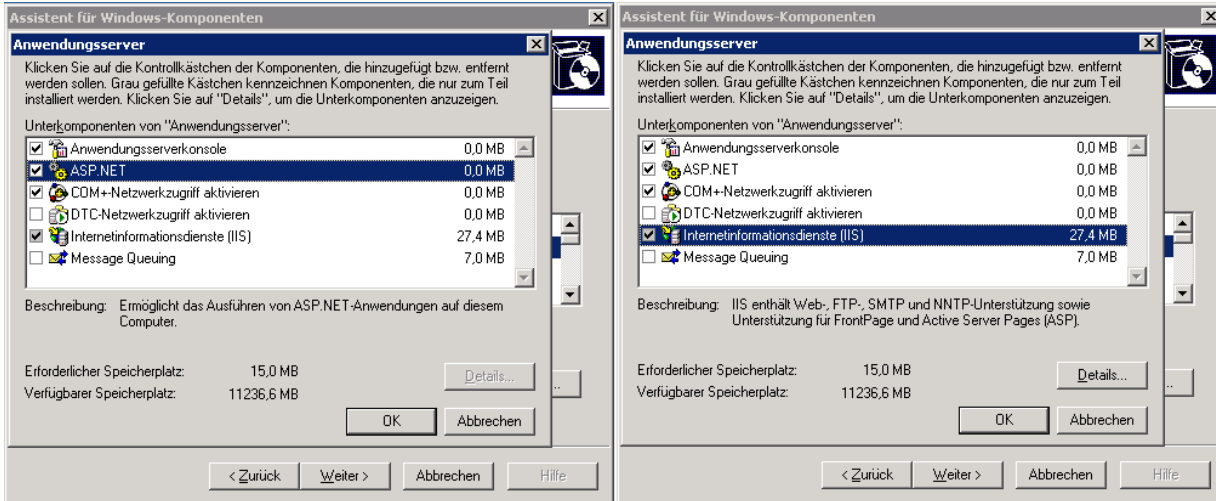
Assistent für Windows-Komponenten

Anwendungsserver

Klicken Sie auf die Kontrollkästchen der Komponenten, die hinzugefügt bzw. entfernt werden sollen. Grau gefüllte Kästchen kennzeichnen Komponenten, die nur zum Teil installiert werden. Klicken Sie auf "Details", um die Unterkomponenten anzuzeigen.

Unterkomponenten von "Anwendungsserver":

| | |
|---|---|
| Anwendungsserverkonsole | 0,0 MB |
| ASP.NET | 0,0 MB |
| COM+-Netzwerkzugriff aktivieren | 0,0 MB |
| DTC-Netzwerkzugriff aktivieren | 0,0 MB |
| Internetinformationsdienste (IIS) | 27,4 MB |
| Message Queuing | 7,0 MB |

Beschreibung: Ermöglicht das Ausführen von ASP.NET-Anwendungen auf diesem Computer.

Erforderlicher Speicherplatz: 15,0 MB
Verfügbarer Speicherplatz: 11236,6 MB

Details...

OK Abbrechen

< Zurück Weiter > Abbrechen Hilfe

Assistent für Windows-Komponenten

Anwendungsserver

Klicken Sie auf die Kontrollkästchen der Komponenten, die hinzugefügt bzw. entfernt werden sollen. Grau gefüllte Kästchen kennzeichnen Komponenten, die nur zum Teil installiert werden. Klicken Sie auf "Details", um die Unterkomponenten anzuzeigen.

Unterkomponenten von "Anwendungsserver":

| | |
|---|---|
| Anwendungsserverkonsole | 0,0 MB |
| ASP.NET | 0,0 MB |
| COM+-Netzwerkzugriff aktivieren | 0,0 MB |
| DTC-Netzwerkzugriff aktivieren | 0,0 MB |
| Internetinformationsdienste (IIS) | 27,4 MB |
| Message Queuing | 7,0 MB |

Beschreibung: IIS enthält Web-, FTP-, SMTP und NNTP-Unterstützung sowie Unterstützung für FrontPage und Active Server Pages (ASP).

Erforderlicher Speicherplatz: 15,0 MB
Verfügbarer Speicherplatz: 11236,6 MB

Details...

OK Abbrechen

< Zurück Weiter > Abbrechen Hilfe